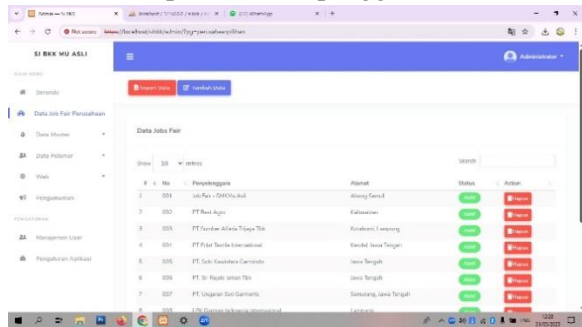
SI BKK MU ASLI

Administrator

Beranda

Data Job Fair Perusahaan

Data Master

Data Pelamar

Web

Pengumuman

PENGATURAN

Manajemen User

Pengaturan Aplikasi

Import Data

Tambah Data

Data Jobs Fair

Show 10 entries

Search:

| # | No | Penyelenggara | Alamat | Status | Action |
|---|---|---|---|---|---|
| 1 | 001 | Job Fair - SMK Mu Asli | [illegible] | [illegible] | Hapus |
| 2 | 002 | PT Rimi Agro | Kalimantan | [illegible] | Hapus |
| 3 | 003 | PT Sumber Alfaria Trijaya Tbk | Kotabumi Lampung | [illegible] | Hapus |
| 4 | 004 | PT Pulai Textile International | Kendal Jawa Tengah | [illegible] | Hapus |
| 5 | 005 | PT. Solo Kawistara Garmindo | Jawa Tengah | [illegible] | Hapus |
| 6 | 006 | PT. Sri Rejeki Isman Tbk | Jawa Tengah | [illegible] | Hapus |
| 7 | 007 | PT. Ungaran Sari Garments | Semarang, Jawa Tengah | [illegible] | Hapus |
| 8 | 008 | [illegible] | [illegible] | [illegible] | Hapus |